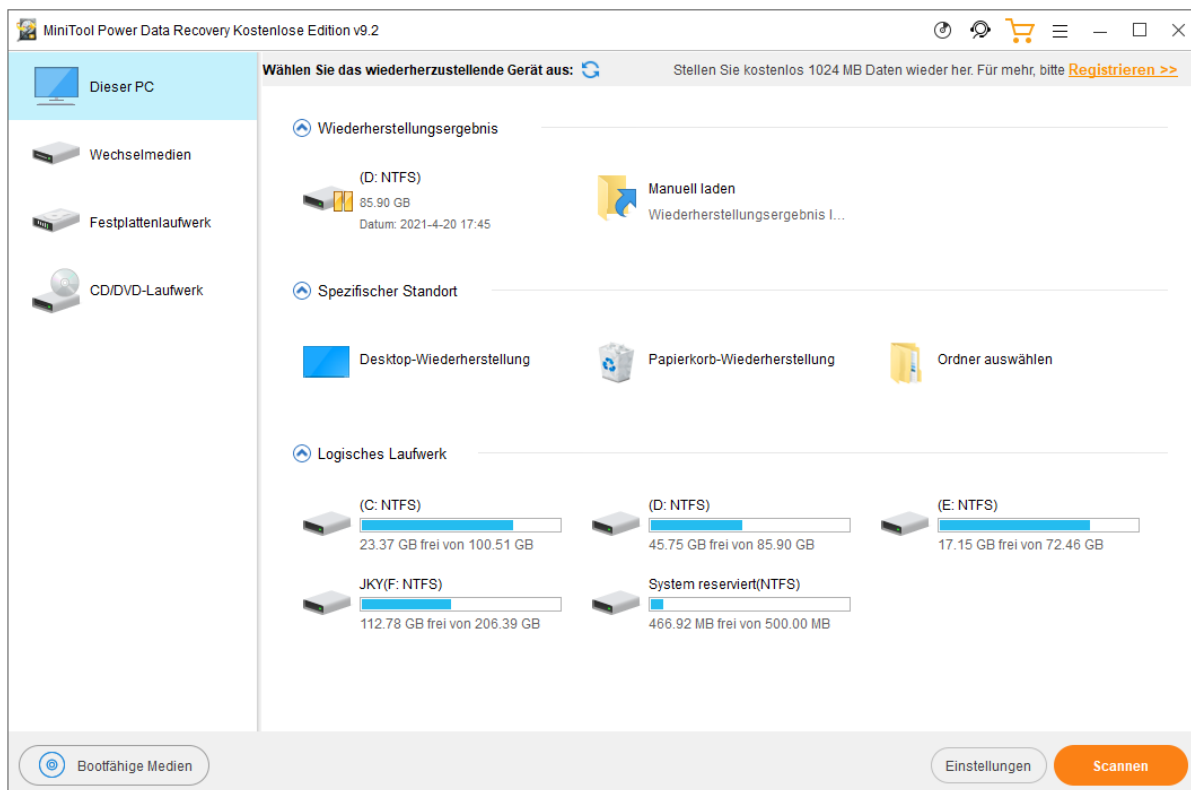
MiniTool Power Data Recovery Kostenlose Edition v9.2

Dieser PC

Wechselmedien

Festplattenlaufwerk

CD/DVD-Laufwerk

Wählen Sie das wiederherzustellende Gerät aus:

Stellen Sie kostenlos 1024 MB Daten wieder her. Für mehr, bitte Registrieren >>

Wiederherstellungsergebnis

(D: NTFS)
85.90 GB
Datum: 2021-4-20 17:45

Manuell laden
Wiederherstellungsergebnis l...

Spezifischer Standort

Desktop-Wiederherstellung

Papierkorb-Wiederherstellung

Ordner auswählen

Logisches Laufwerk

(C: NTFS)
23.37 GB frei von 100.51 GB

(D: NTFS)
45.75 GB frei von 85.90 GB

(E: NTFS)
17.15 GB frei von 72.46 GB

JKY(F: NTFS)
112.78 GB frei von 206.39 GB

System reserviert(NTFS)
466.92 MB frei von 500.00 MB

Bootfähige Medien

Einstellungen

Scannen